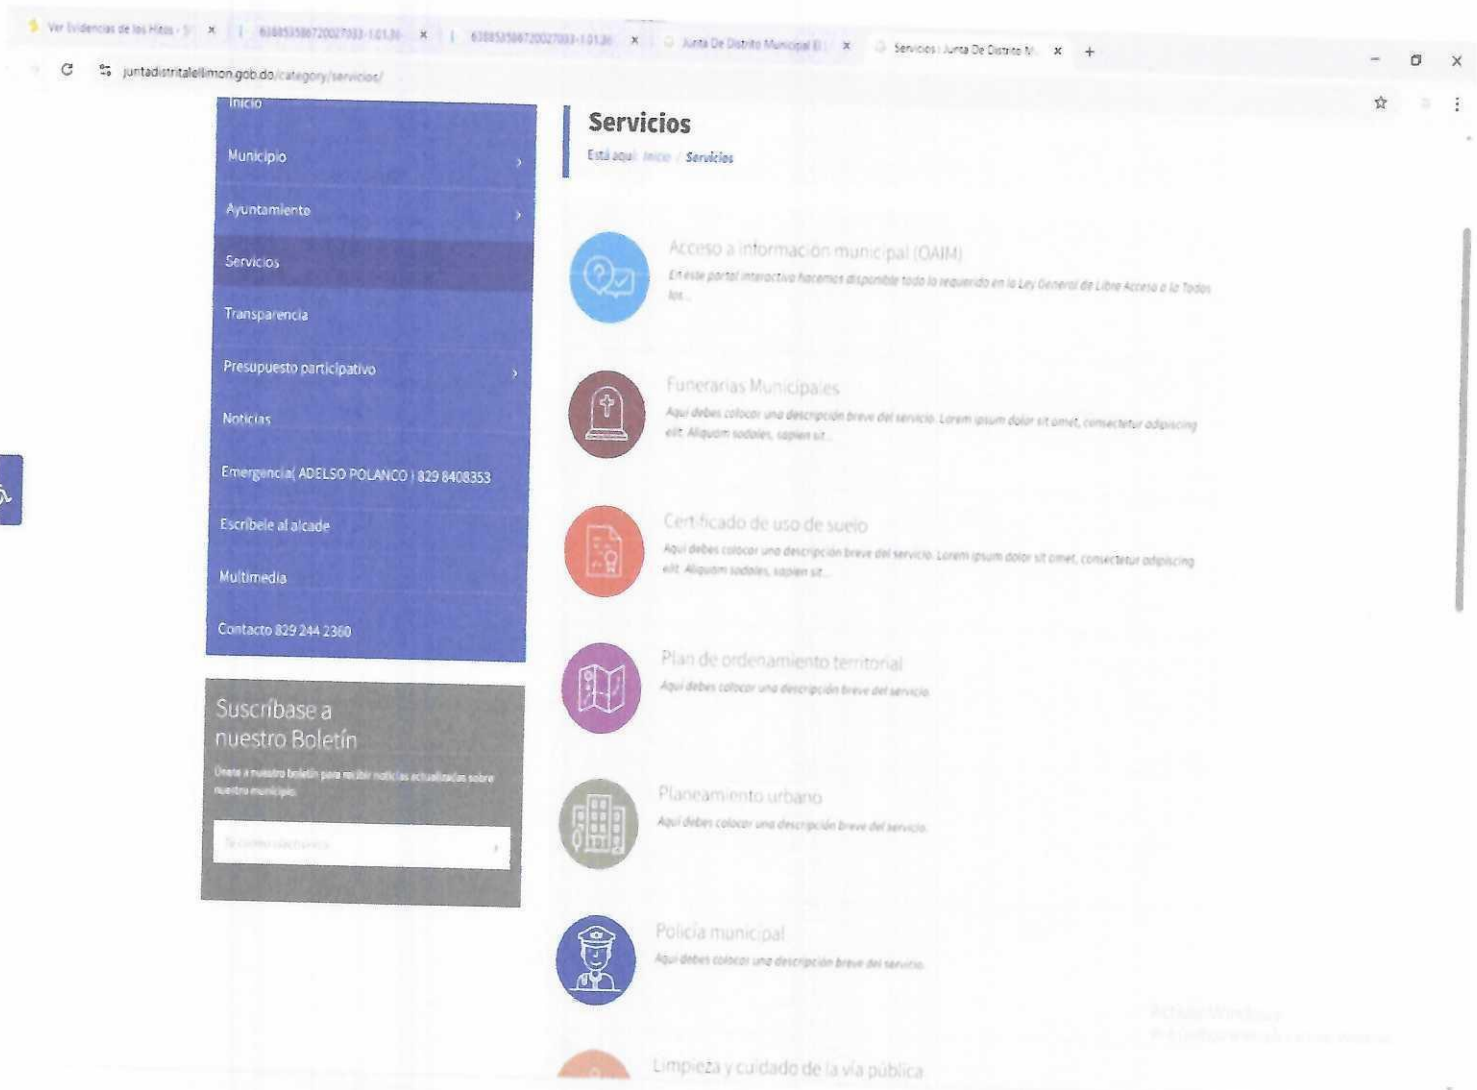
Ver Evidencias de los Hitos - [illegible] ×
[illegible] ×
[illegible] ×
Junta De Distrito Municipal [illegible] ×
Servicios | Junta De Distrito M ×
+

juntadistritalellimon.gob.do/category/servicios/

Inicio
Municipio
Ayuntamiento
Servicios
Transparencia
Presupuesto participativo
Noticias
Emergencia( ADELSO POLANCO ) 829 8408353
Escribele al alcade
Multimedia
Contacto 829 244 2360

Suscribase a nuestro Boletín
Unete a nuestro boletín para recibir noticias actualizadas sobre nuestro municipio.
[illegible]

Servicios
Está aquí: Inicio / Servicios

Acceso a información municipal (OAIM)
En este portal interactivo hacemos disponible todo lo requerido en la Ley General de Libre Acceso a la Todos los...

Funerarias Municipales
Aquí debes colocar una descripción breve del servicio. Lorem ipsum dolor sit amet, consectetur adipiscing elit. Aliquam sodales, sapien sit...

Certificado de uso de suelo
Aquí debes colocar una descripción breve del servicio. Lorem ipsum dolor sit amet, consectetur adipiscing elit. Aliquam sodales, sapien sit...

Plan de ordenamiento territorial
Aquí debes colocar una descripción breve del servicio.

Planeamiento urbano
Aquí debes colocar una descripción breve del servicio.

Policía municipal
Aquí debes colocar una descripción breve del servicio.

Limpieza y cuidado de la vía pública

Activar Windows
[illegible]